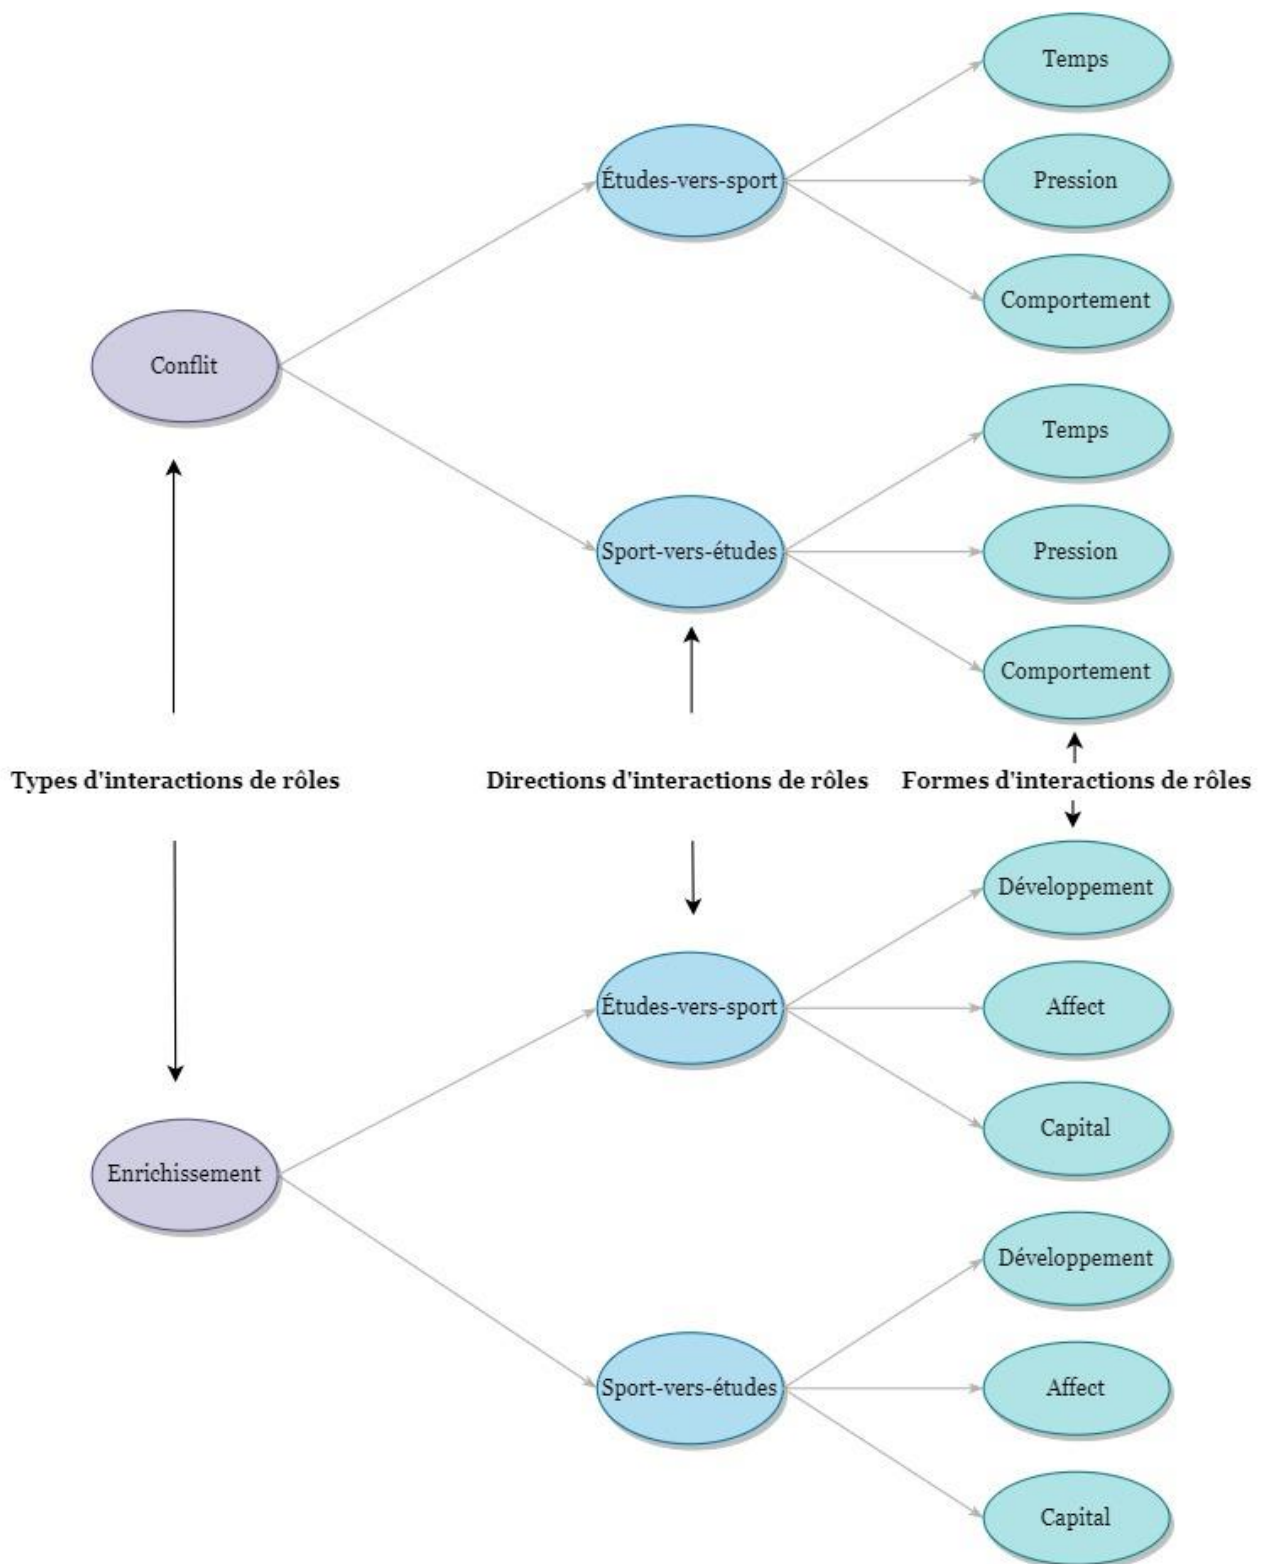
Temps

Études-vers-sport

Pression

Comportement

Conflit

Temps

Sport-vers-études

Pression

Comportement

Types d'interactions de rôles

Directions d'interactions de rôles

Formes d'interactions de rôles

Développement

Études-vers-sport

Affect

Capital

Enrichissement

Développement

Sport-vers-études

Affect

Capital